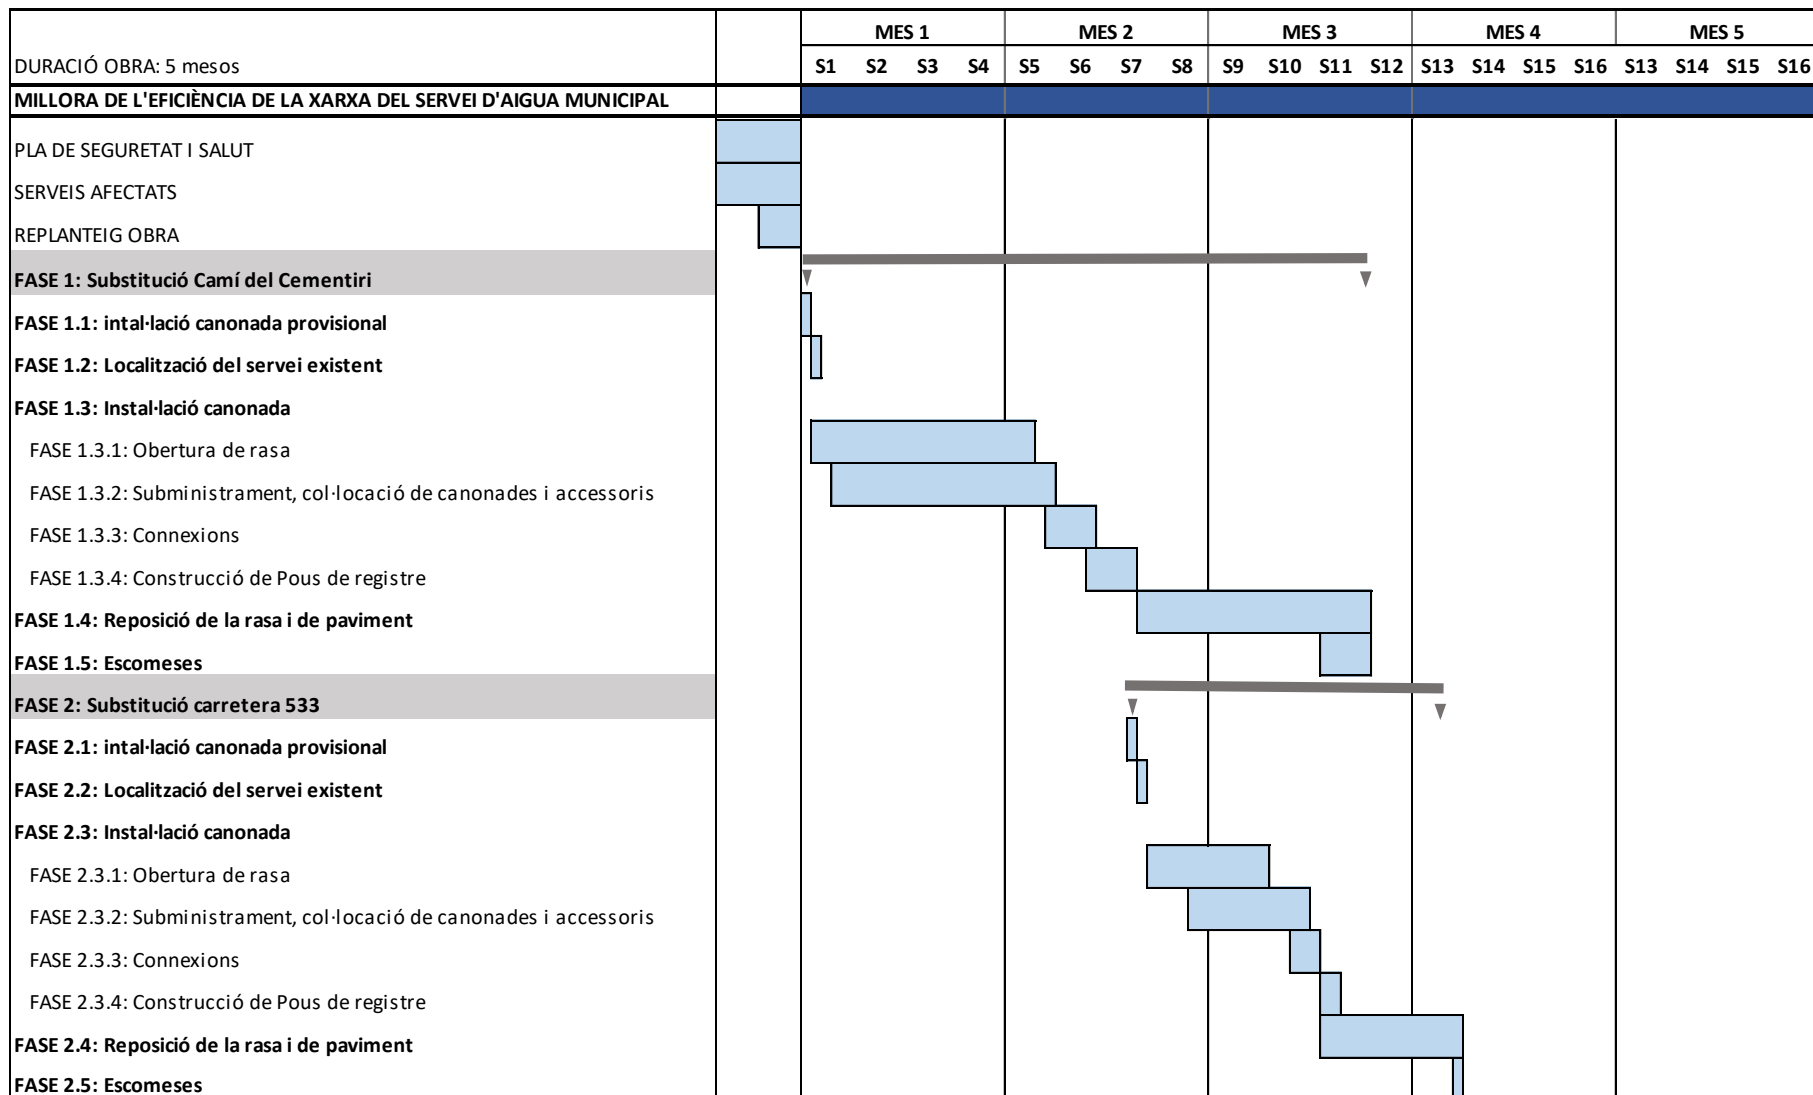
| | | MES 1 | | | | MES 2 | | | | MES 3 | | | | MES 4 | | | | MES 5 | | | |
|---|---|---|---|---|---|---|---|---|---|---|---|---|---|---|---|---|---|---|---|---|---|
| DURACIÓ OBRA: 5 mesos | | S1 | S2 | S3 | S4 | S5 | S6 | S7 | S8 | S9 | S10 | S11 | S12 | S13 | S14 | S15 | S16 | S13 | S14 | S15 | S16 |
| MILLORA DE L'EFICIÈNCIA DE LA XARXA DEL SERVEI D'AIGUA MUNICIPAL | | | | | | | | | | | | | | | | | | | | | |

PLA DE SEGURETAT I SALUT
SERVEIS AFECTATS
REPLANTEIG OBRA
FASE 1: Substitució Camí del Cementiri
FASE 1.1: intal·lació canonada provisional
FASE 1.2: Localització del servei existent
FASE 1.3: Instal·lació canonada
FASE 1.3.1: Obertura de rasa
FASE 1.3.2: Subministrament, col·locació de canonades i accessoris
FASE 1.3.3: Connexions
FASE 1.3.4: Construcció de Pous de registre
FASE 1.4: Reposició de la rasa i de paviment
FASE 1.5: Escomeses
FASE 2: Substitució carretera 533
FASE 2.1: intal·lació canonada provisional
FASE 2.2: Localització del servei existent
FASE 2.3: Instal·lació canonada
FASE 2.3.1: Obertura de rasa
FASE 2.3.2: Subministrament, col·locació de canonades i accessoris
FASE 2.3.3: Connexions
FASE 2.3.4: Construcció de Pous de registre
FASE 2.4: Reposició de la rasa i de paviment
FASE 2.5: Escomeses